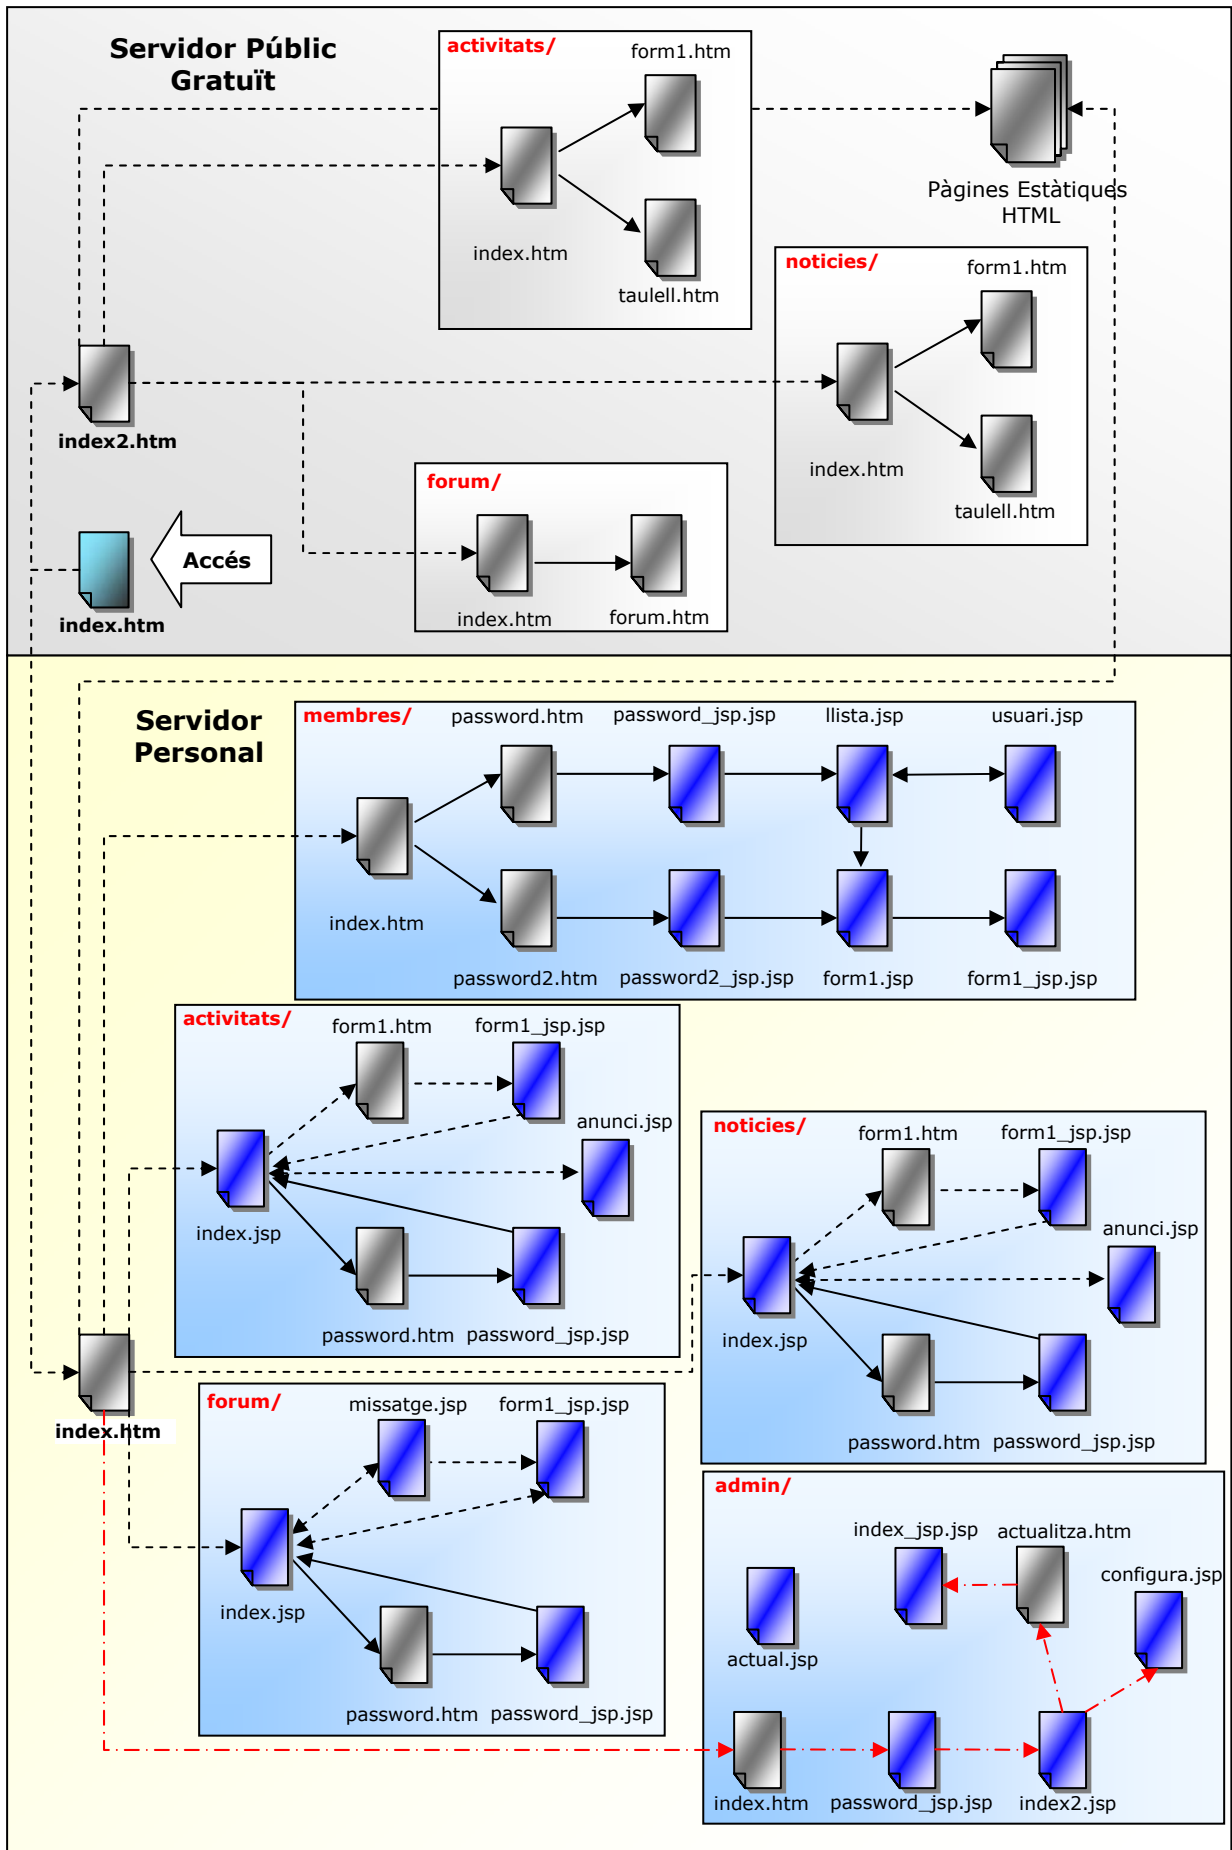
Servidor Públic Gratuït

activitats/
form1.htm
index.htm
taulell.htm

Pàgines Estàtiques HTML

noticies/
form1.htm
index.htm
taulell.htm

index2.htm

forum/
index.htm
forum.htm

Accés
index.htm

Servidor Personal

membres/
password.htm
password_jsp.jsp
llista.jsp
usuari.jsp
index.htm
password2.htm
password2_jsp.jsp
form1.jsp
form1_jsp.jsp

activitats/
form1.htm
form1_jsp.jsp
anunci.jsp
index.jsp
password.htm
password_jsp.jsp

noticies/
form1.htm
form1_jsp.jsp
anunci.jsp
index.jsp
password.htm
password_jsp.jsp

index.htm

forum/
missatge.jsp
form1_jsp.jsp
index.jsp
password.htm
password_jsp.jsp

admin/
index_jsp.jsp
actualitza.htm
configura.jsp
actual.jsp
index.htm
password_jsp.jsp
index2.jsp